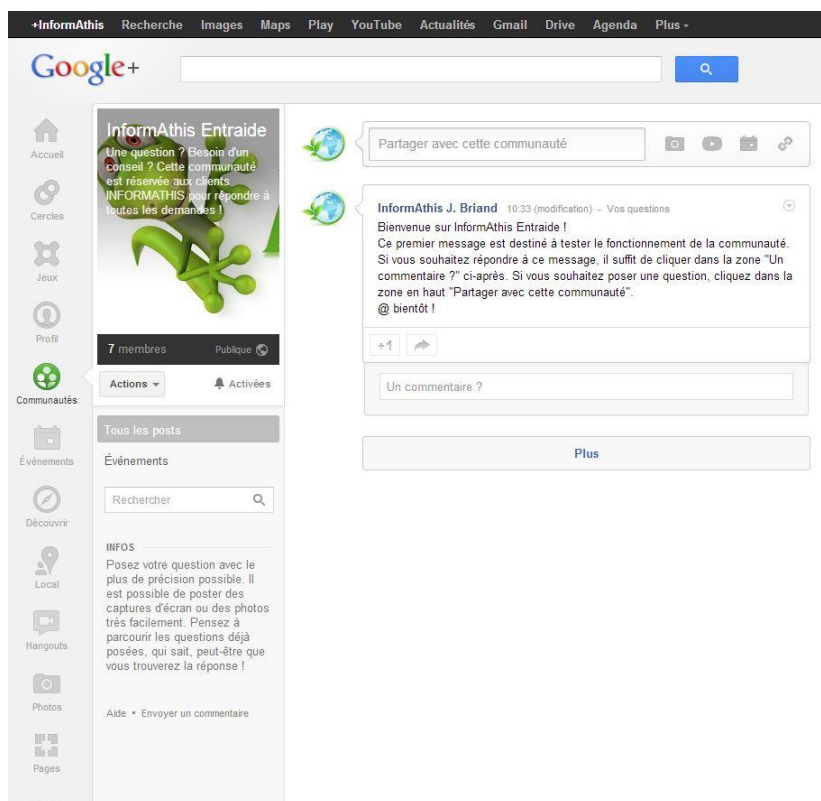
+InformAthis Recherche Images Maps Play YouTube Actualités Gmail Drive Agenda Plus -

Google+

Accueil

Cercles

Jeux

Profil

Communautés

Événements

Découvrir

Local

Hangouts

Photos

Pages

InformAthis Entraide

Une question ? Besoin d'un conseil ? Cette communauté est réservée aux clients INFORMATHIS pour répondre à toutes les demandes !

7 membres Publique

Actions Activées

Tous les posts

Événements

Rechercher

INFOS

Posez votre question avec le plus de précision possible. Il est possible de poster des captures d'écran ou des photos très facilement. Pensez à parcourir les questions déjà posées, qui sait, peut-être que vous trouverez la réponse !

Aide • Envoyer un commentaire

Partager avec cette communauté

InformAthis J. Briand 10:33 (modification) - Vos questions

Bienvenue sur InformAthis Entraide !
Ce premier message est destiné à tester le fonctionnement de la communauté. Si vous souhaitez répondre à ce message, il suffit de cliquer dans la zone "Un commentaire ?" ci-après. Si vous souhaitez poser une question, cliquez dans la zone en haut "Partager avec cette communauté".
@ bientôt !

+1

Un commentaire ?

Plus